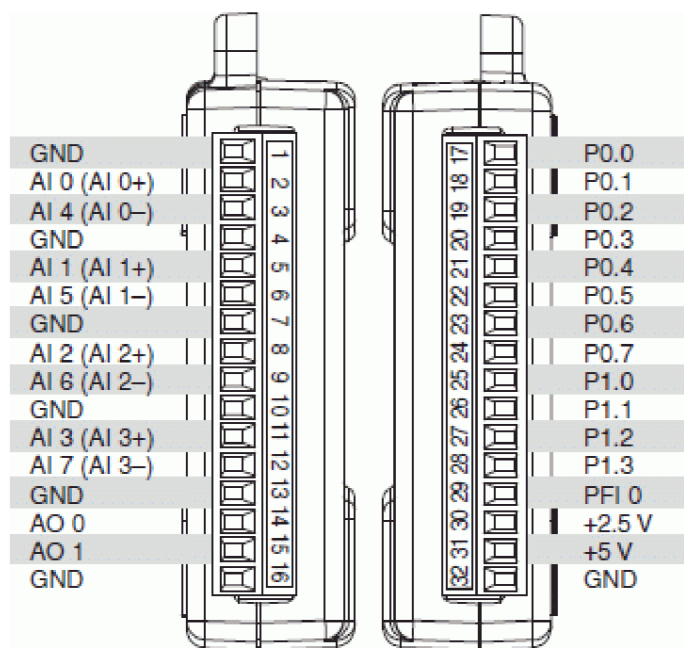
| Signal | Pin | Pin | Signal |
|---|---|---|---|
| GND | 1 | 17 | P0.0 |
| AI 0 (AI 0+) | 2 | 18 | P0.1 |
| AI 4 (AI 0–) | 3 | 19 | P0.2 |
| GND | 4 | 20 | P0.3 |
| AI 1 (AI 1+) | 5 | 21 | P0.4 |
| AI 5 (AI 1–) | 6 | 22 | P0.5 |
| GND | 7 | 23 | P0.6 |
| AI 2 (AI 2+) | 8 | 24 | P0.7 |
| AI 6 (AI 2–) | 9 | 25 | P1.0 |
| GND | 10 | 26 | P1.1 |
| AI 3 (AI 3+) | 11 | 27 | P1.2 |
| AI 7 (AI 3–) | 12 | 28 | P1.3 |
| GND | 13 | 29 | PFI 0 |
| AO 0 | 14 | 30 | +2.5 V |
| AO 1 | 15 | 31 | +5 V |
| GND | 16 | 32 | GND |